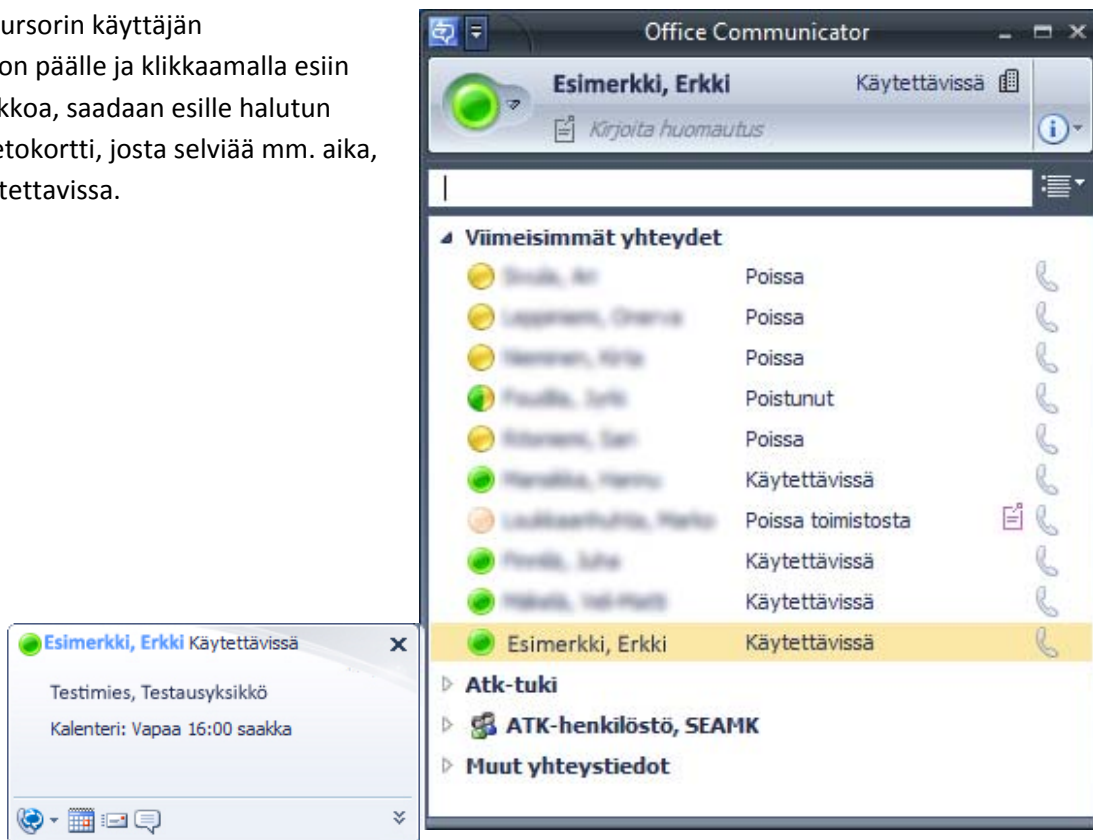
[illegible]ursorin käyttäjän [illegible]on päälle ja klikkaamalla esiin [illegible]kkoa, saadaan esille halutun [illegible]etokortti, josta selviää mm. aika, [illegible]tettavissa.

Office Communicator

Esimerkki, Erkki Käytettävissä

Kirjoita huomautus

Viimeisimmät yhteydet

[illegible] Poissa
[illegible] Poissa
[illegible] Poissa
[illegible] Poistunut
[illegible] Poissa
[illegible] Käytettävissä
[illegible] Poissa toimistosta
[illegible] Käytettävissä
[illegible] Käytettävissä
Esimerkki, Erkki Käytettävissä

Atk-tuki
ATK-henkilöstö, SEAMK
Muut yhteystiedot

Esimerkki, Erkki Käytettävissä

Testimies, Testausyksikkö

Kalenteri: Vapaa 16:00 saakka